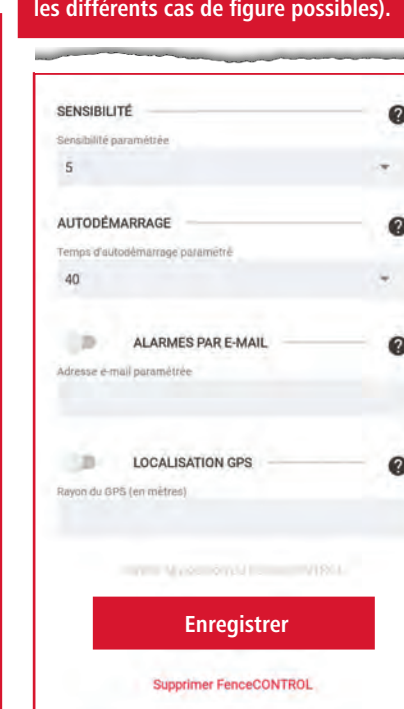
les différents cas de figure possibles).

SENSIBILITÉ

Sensibilité paramétrée

5

AUTODÉMARRAGE

Temps d'autodémarrage paramétré

40

ALARMES PAR E-MAIL

Adresse e-mail paramétrée

LOCALISATION GPS

Rayon du GPS (en mètres)

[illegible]

Enregistrer

Supprimer FenceCONTROL